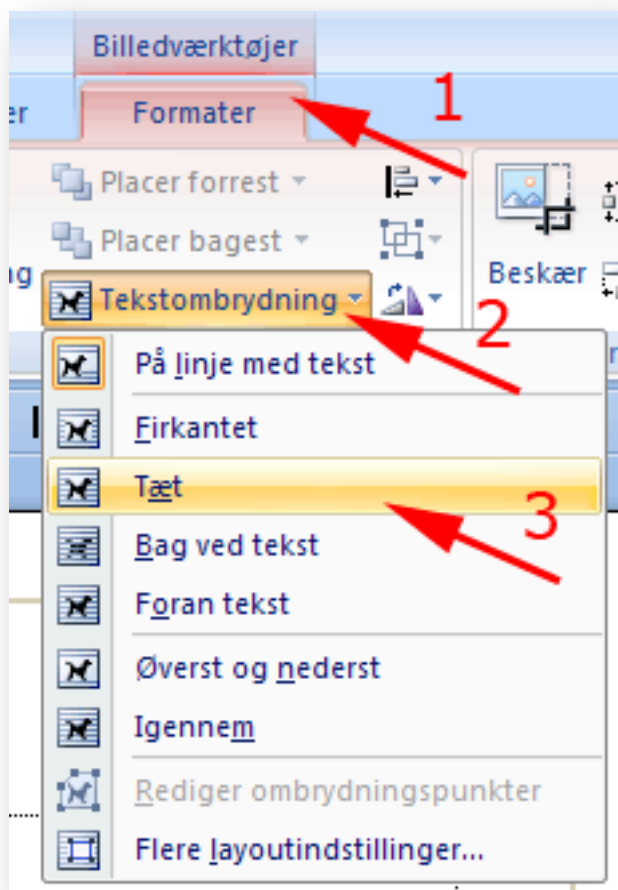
Billedværktøjer

er

Formater

1

Placer forrest

Placer bagest

g

Tekstombrydning

2

Beskær

På linje med tekst

Firkantet

Tæt

3

Bag ved tekst

Foran tekst

Øverst og nederst

Igennem

Rediger ombrydningspunkter

Flere layoutindstillinger...